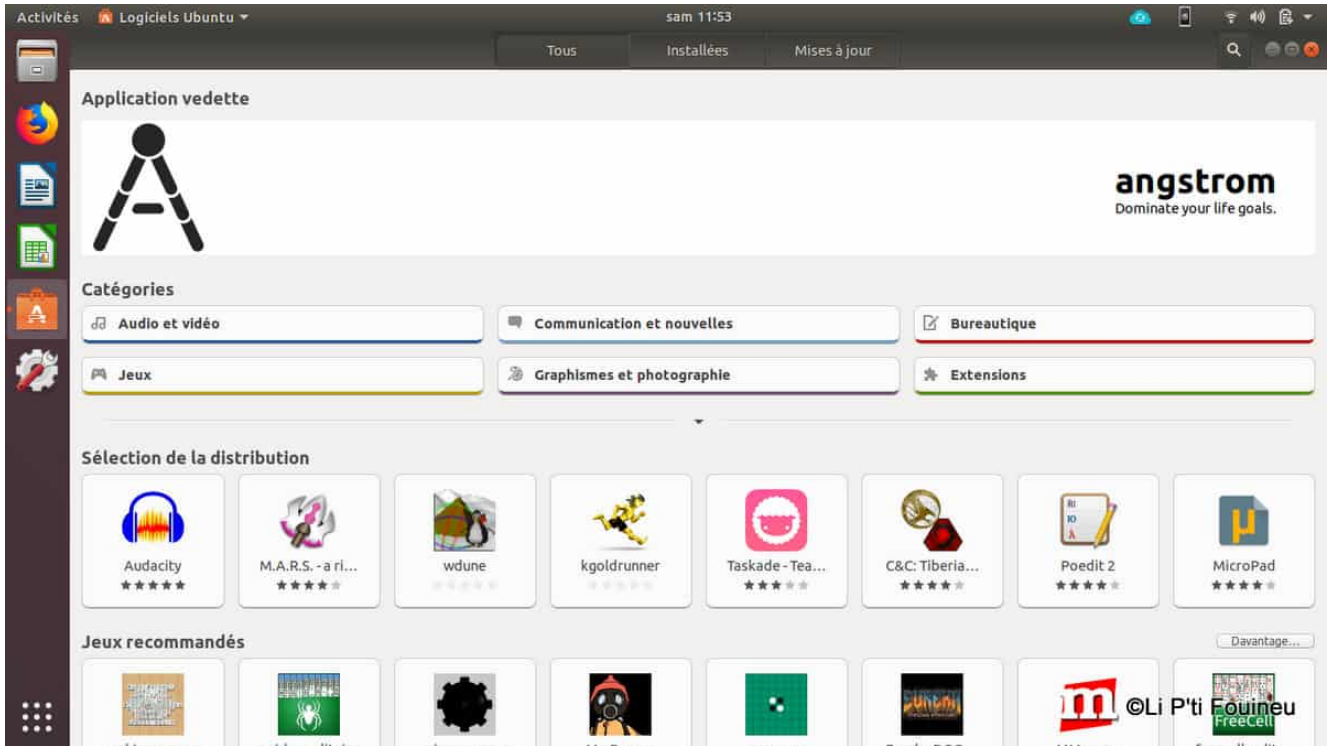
Activités Logiciels Ubuntu ▾ sam 11:53

Tous Installées Mises à jour

Application vedette

angstrom
Dominate your life goals.

Catégories

Audio et vidéo
Communication et nouvelles
Bureautique
Jeux
Graphismes et photographie
Extensions

Sélection de la distribution

Audacity
M.A.R.S. - a ri...
wdune
kgoldrunner
Taskade - Tea...
C&C: Tiberia...
Poedit 2
MicroPad

Jeux recommandés

Davantage...

FreeCell

©Li P'ti Fouineu